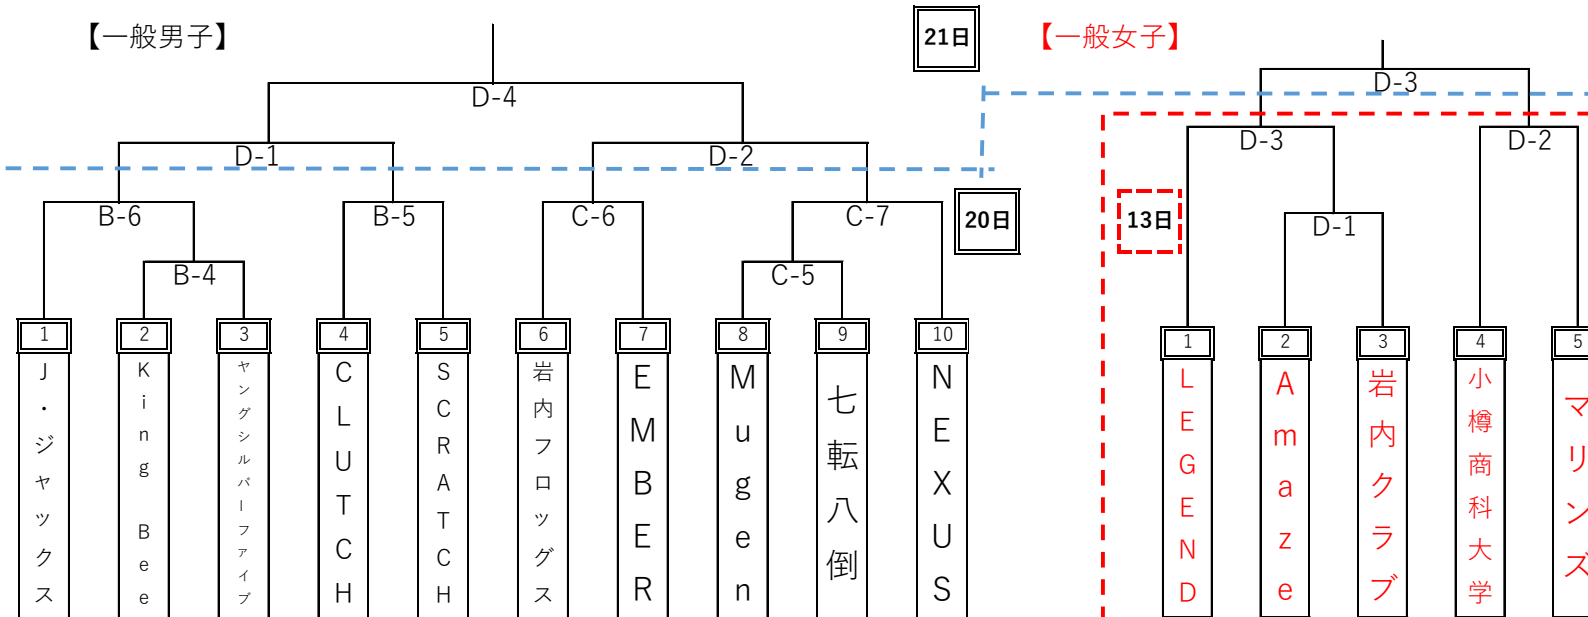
【一般男子】

21日

【一般女子】

D-4

D-1

D-2

B-6

B-5

C-6

C-7

20日

B-4

C-5

1 J・ジャックス

2 King Bee

3 ヤングシルバーファイブ

4 CLUTCH

5 SCRATCH

6 岩内フロッグス

7 EMBER

8 Mugen

9 七転八倒

10 NEXUS

D-3

D-3

D-2

13日

D-1

1 LEGEND

2 Amaze

3 岩内クラブ

4 小樽商科大学

5 マリンズ